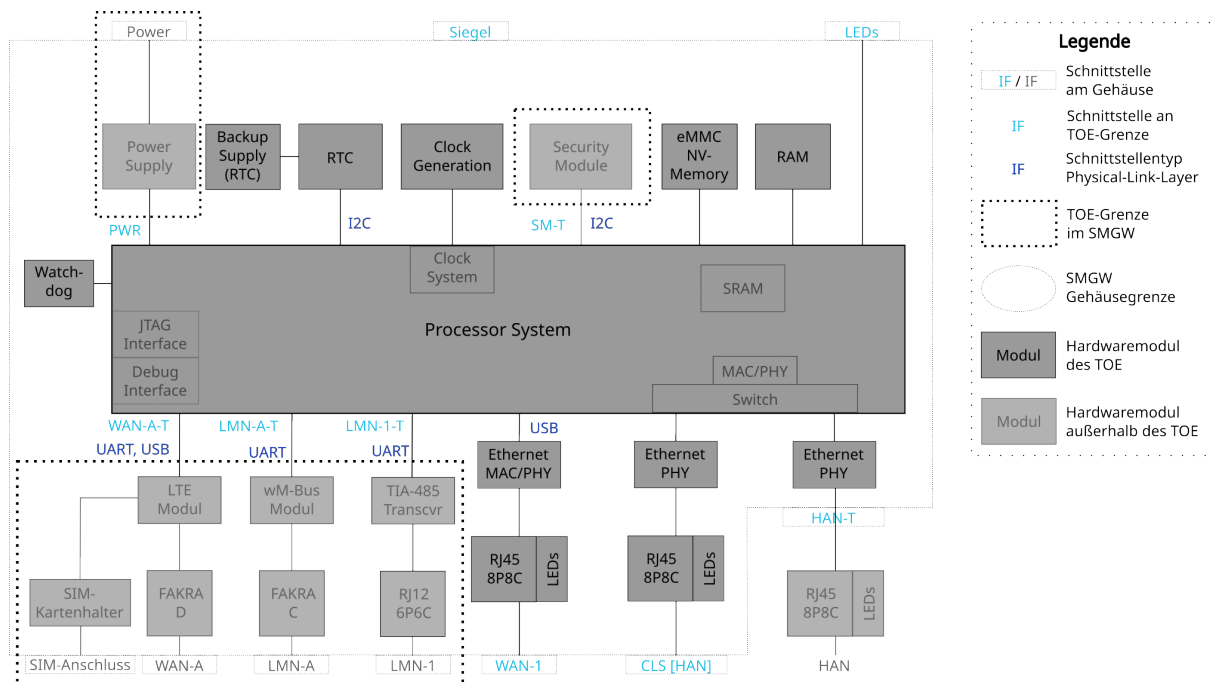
Power

Siegel

LEDs

Legende

IF / IF Schnittstelle am Gehäuse

IF Schnittstelle an TOE-Grenze

IF Schnittstellentyp Physical-Link-Layer

TOE-Grenze im SMGW

SMGW Gehäusegrenze

Modul Hardwaremodul des TOE

Modul Hardwaremodul außerhalb des TOE

Power Supply

Backup Supply (RTC)

RTC

Clock Generation

Security Module

eMMC NV-Memory

RAM

PWR

I2C

SM-T

I2C

Watch-dog

Clock System

SRAM

JTAG Interface

Processor System

Debug Interface

MAC/PHY

Switch

WAN-A-T

LMN-A-T

LMN-1-T

USB

UART, USB

UART

UART

Ethernet MAC/PHY

Ethernet PHY

Ethernet PHY

LTE Modul

wM-Bus Modul

TIA-485 Transcvr

HAN-T

RJ45 8P8C

LEDs

RJ45 8P8C

LEDs

RJ45 8P8C

LEDs

SIM-Kartenhalter

FAKRA D

FAKRA C

RJ12 6P6C

SIM-Anschluss

WAN-A

LMN-A

LMN-1

WAN-1

CLS [HAN]

HAN